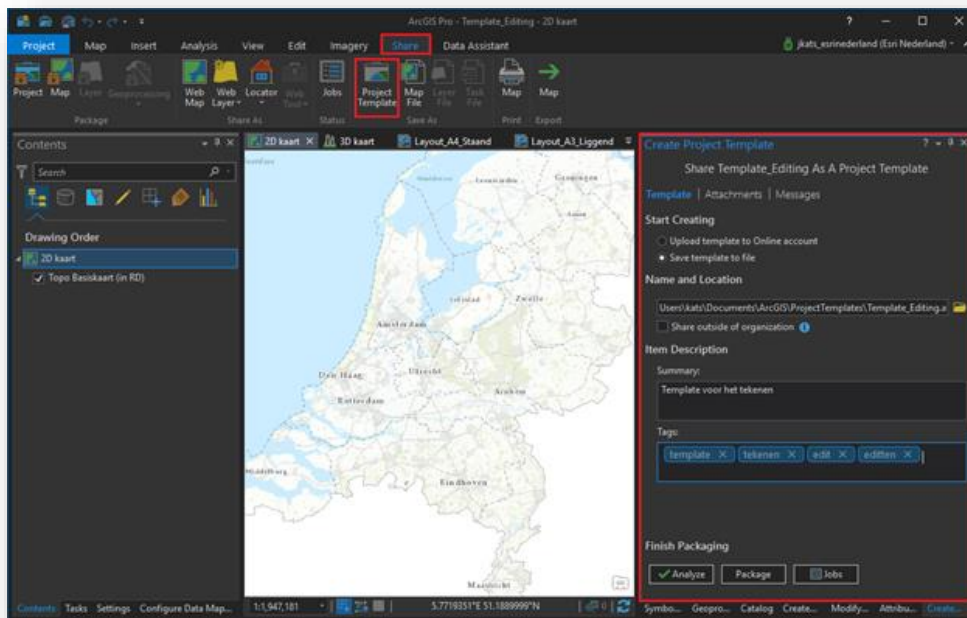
ArcGIS Pro - Template_Editing - 2D kaart

Project Map Insert Analysis View Edit Imagery Share Data Assistant

jkats_esrinederland (Esri Nederland)

Project Map Layer Geoprocessing
Package

Web Map Web Layer Locator Web Tool
Share As

Jobs
Status

Project Template Map File Layer File Task File
Save As

Map Map
Print Export

Contents

Search

Drawing Order

2D kaart

Topo Basiskaart (in RD)

2D kaart 3D kaart Layout_A4_Staand Layout_A3_Liggend

Leeuwarden Groningen Assen Lelystad Zwolle Amsterdam Den Haag Utrecht Rotterdam Arnhem Eindhoven Middelburg Maastricht

1:1,947,181

5.7719351°E 51.1889999°N

Create Project Template

Share Template_Editing As A Project Template

Template | Attachments | Messages

Start Creating

Upload template to Online account

Save template to file

Name and Location

Users\jkats\Documents\ArcGIS\ProjectTemplates\Template_Editing.a

Share outside of organization

Item Description

Summary:

Template voor het tekenen

Tags:

template tekenen edit editten

Finish Packaging

Analyze Package Jobs

Contents Tasks Settings Configure Data Map...

Symbo... Geopro... Catalog Create... Modify... Attribu... Create...